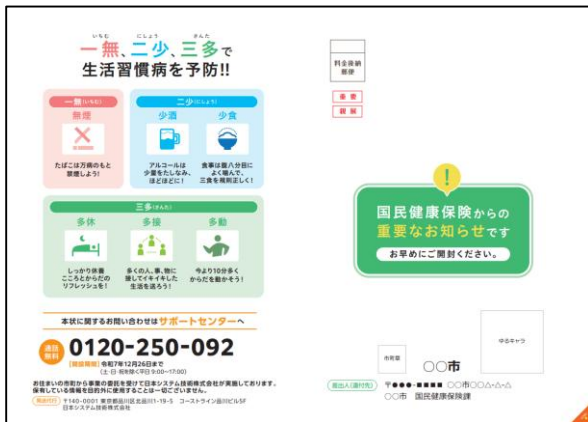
いちむ　にしょう　さんた
一無、二少、三多で
生活習慣病を予防!!

一無(いちむ)
無煙
たばこは万病のもと
禁煙しよう!

二少(にしょう)
少酒
アルコールは少量をたしなみ、ほどほどに!
少食
食事は腹八分目に よく噛んで、三食を規則正しく!

三多(さんた)
多休
しっかり休養 こころとからだのリフレッシュを!
多接
多くの人、事、物に接してイキイキした生活を送ろう!
多動
今より10分多く からだを動かそう!

本状に関するお問い合わせはサポートセンターへ
通話無料
0120-250-092
[開設期間]令和7年12月26日まで
(土・日・祝休除く平日9:00~17:00)
お住まいの市町から事業の委託を受けて日本システム技術株式会社が実施しております。保有している情報を目的外に使用することは一切ございません。
[受託者] 〒140-0001 東京都品川区北品川1-19-5 コーストライン品川ビル5F
日本システム技術株式会社

料金後納郵便
重要
親展

国民健康保険からの
重要なお知らせです
お早めにご開封ください。

ゆるキャラ
市章等
○○市
[差出人(発行元)] 〒●●●-■■■■ ○○市○○△-△-△
○○市 国民健康保険課